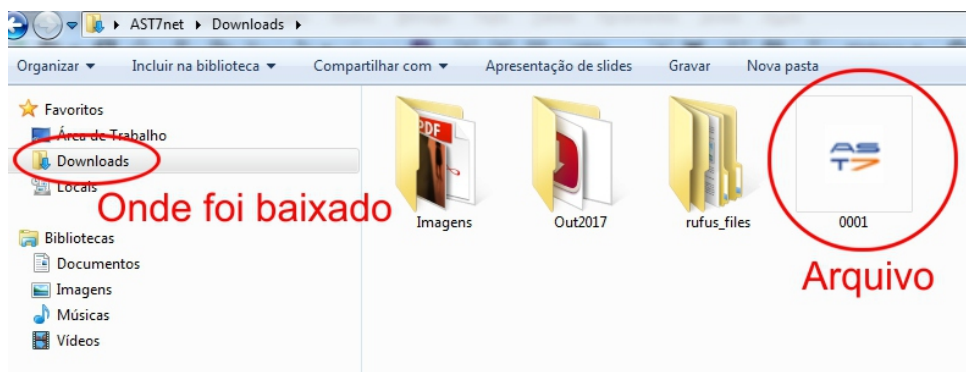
AST7net ▸ Downloads ▸

Organizar ▾ Incluir na biblioteca ▾ Compartilhar com ▾ Apresentação de slides Gravar Nova pasta

Favoritos
Área de Trabalho
Downloads
Locais

Onde foi baixado

Bibliotecas
Documentos
Imagens
Músicas
Vídeos

PDF
Imagens
Out2017
rufus_files
AS T7
0001

Arquivo